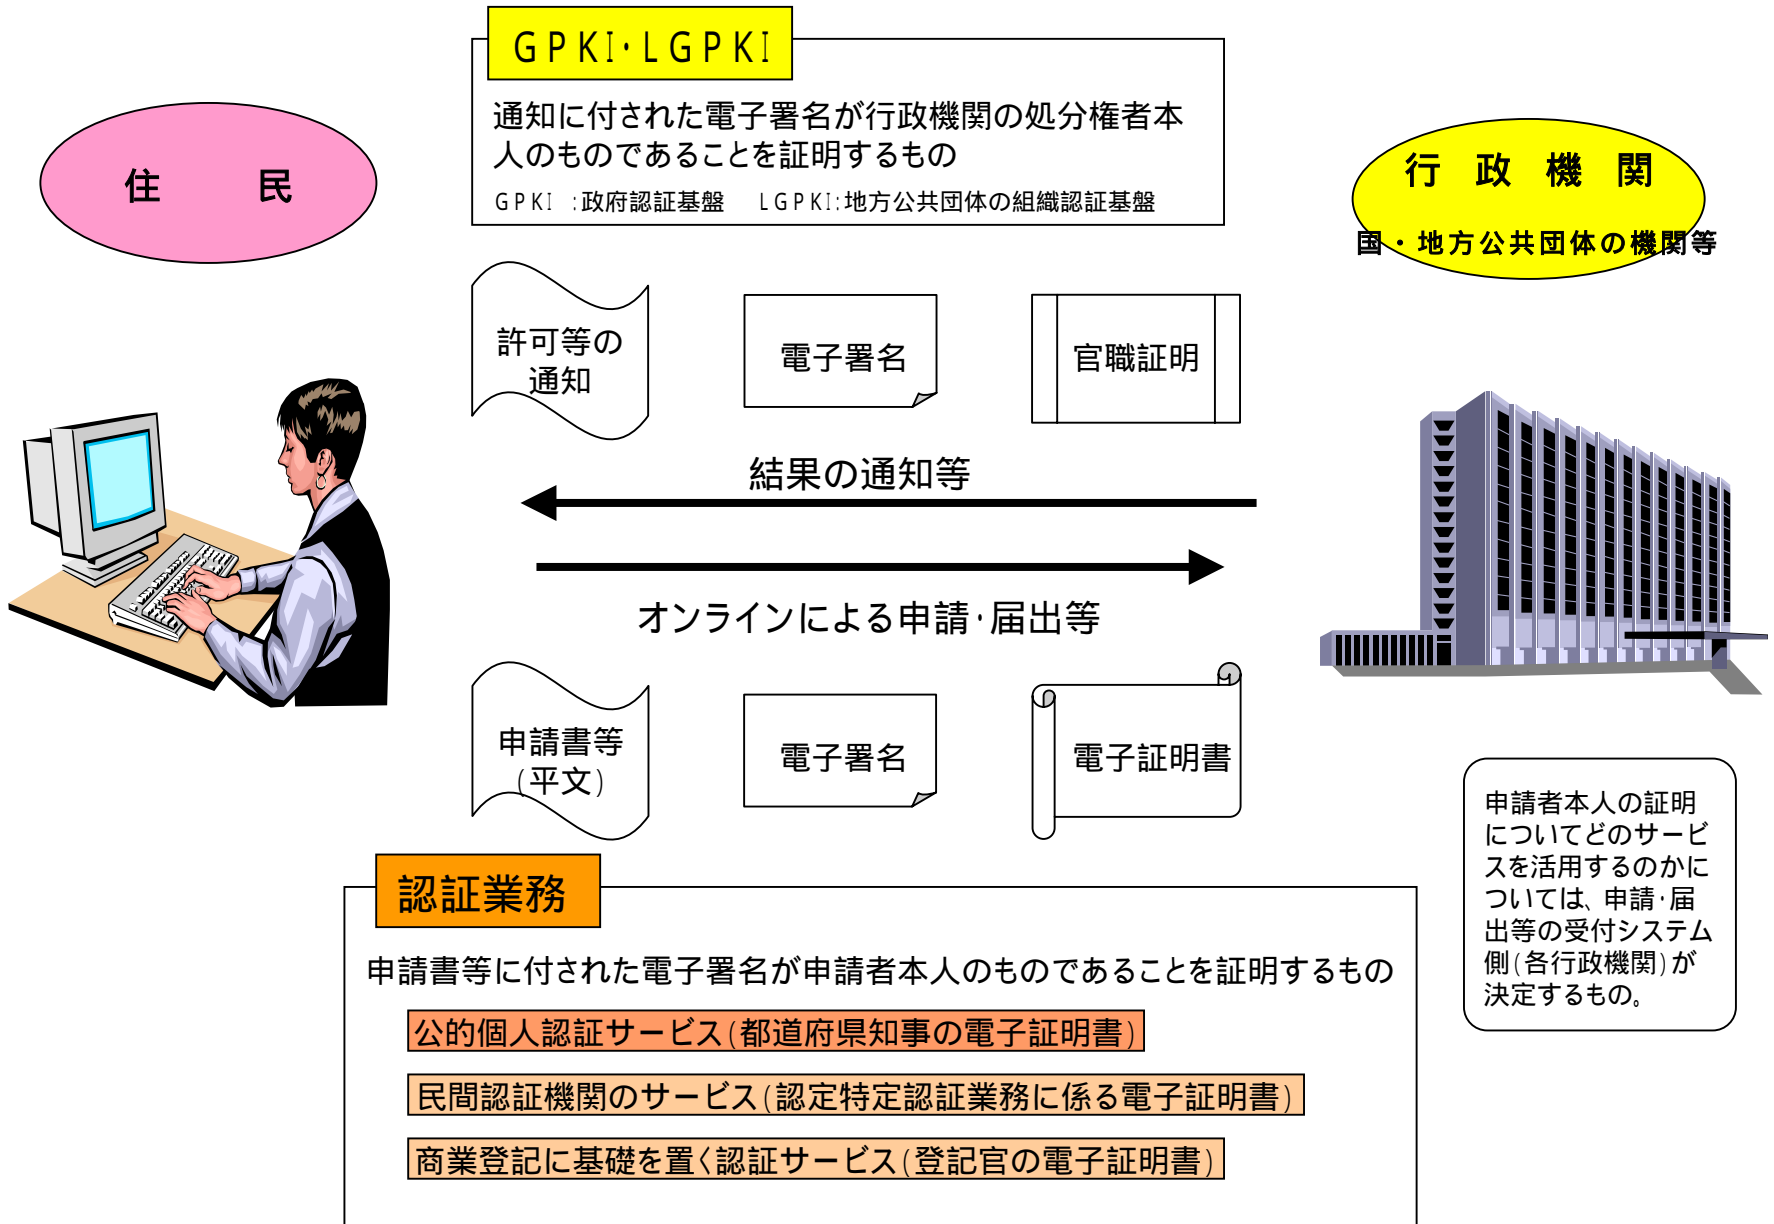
GPKI・LGPKI

通知に付された電子署名が行政機関の処分権者本人のものであることを証明するもの

GPKI :政府認証基盤　LGPKI:地方公共団体の組織認証基盤

住　民

行　政　機　関

国・地方公共団体の機関等

許可等の通知

電子署名

官職証明

結果の通知等

オンラインによる申請・届出等

申請書等（平文）

電子署名

電子証明書

申請者本人の証明についてどのサービスを活用するのかについては、申請・届出等の受付システム側（各行政機関）が決定するもの。

認証業務

申請書等に付された電子署名が申請者本人のものであることを証明するもの

公的個人認証サービス（都道府県知事の電子証明書）

民間認証機関のサービス（認定特定認証業務に係る電子証明書）

商業登記に基礎を置く認証サービス（登記官の電子証明書）